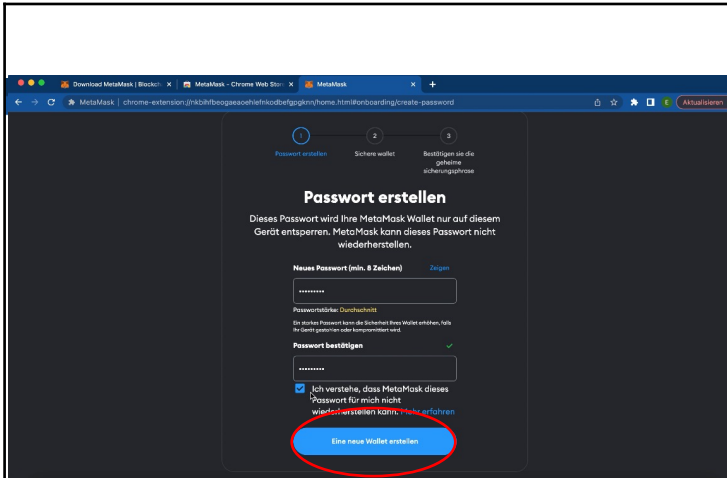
Download MetaMask | Blockch ×
MetaMask - Chrome Web Store ×
MetaMask ×
+

MetaMask | chrome-extension://nkbihfbeogaeaoehlefnkodbefgpgknn/home.html#onboarding/create-password

E
Aktualisieren

1
Passwort erstellen
2
Sichere wallet
3
Bestätigen sie die geheime sicherungsphrase

Passwort erstellen

Dieses Passwort wird Ihre MetaMask Wallet nur auf diesem Gerät entsperren. MetaMask kann dieses Passwort nicht wiederherstellen.

Neues Passwort (min. 8 Zeichen)
Zeigen

••••••••••

Passwortstärke: Durchschnitt

Ein starkes Passwort kann die Sicherheit Ihres Wallet erhöhen, falls Ihr Gerät gestohlen oder kompromittiert wird.

Passwort bestätigen

••••••••••

Ich verstehe, dass MetaMask dieses Passwort für mich nicht wiederherstellen kann. Mehr erfahren

Eine neue Wallet erstellen